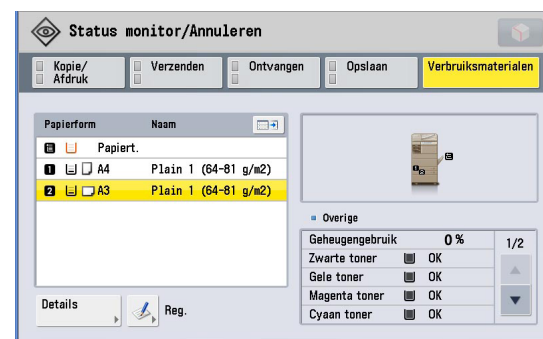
Status monitor/Annuleren

Kopie/ Afdruk | Verzenden | Ontvangen | Opslaan | Verbruiksmaterialen

| Papierform | Naam |
|---|---|
| Papiert. | |
| 1 A4 | Plain 1 (64-81 g/m2) |
| 2 A3 | Plain 1 (64-81 g/m2) |

Details

Reg.

Overige

| Geheugengebruik | 0 % |
|---|---|
| Zwarte toner | OK |
| Gele toner | OK |
| Magenta toner | OK |
| Cyaan toner | OK |

1/2